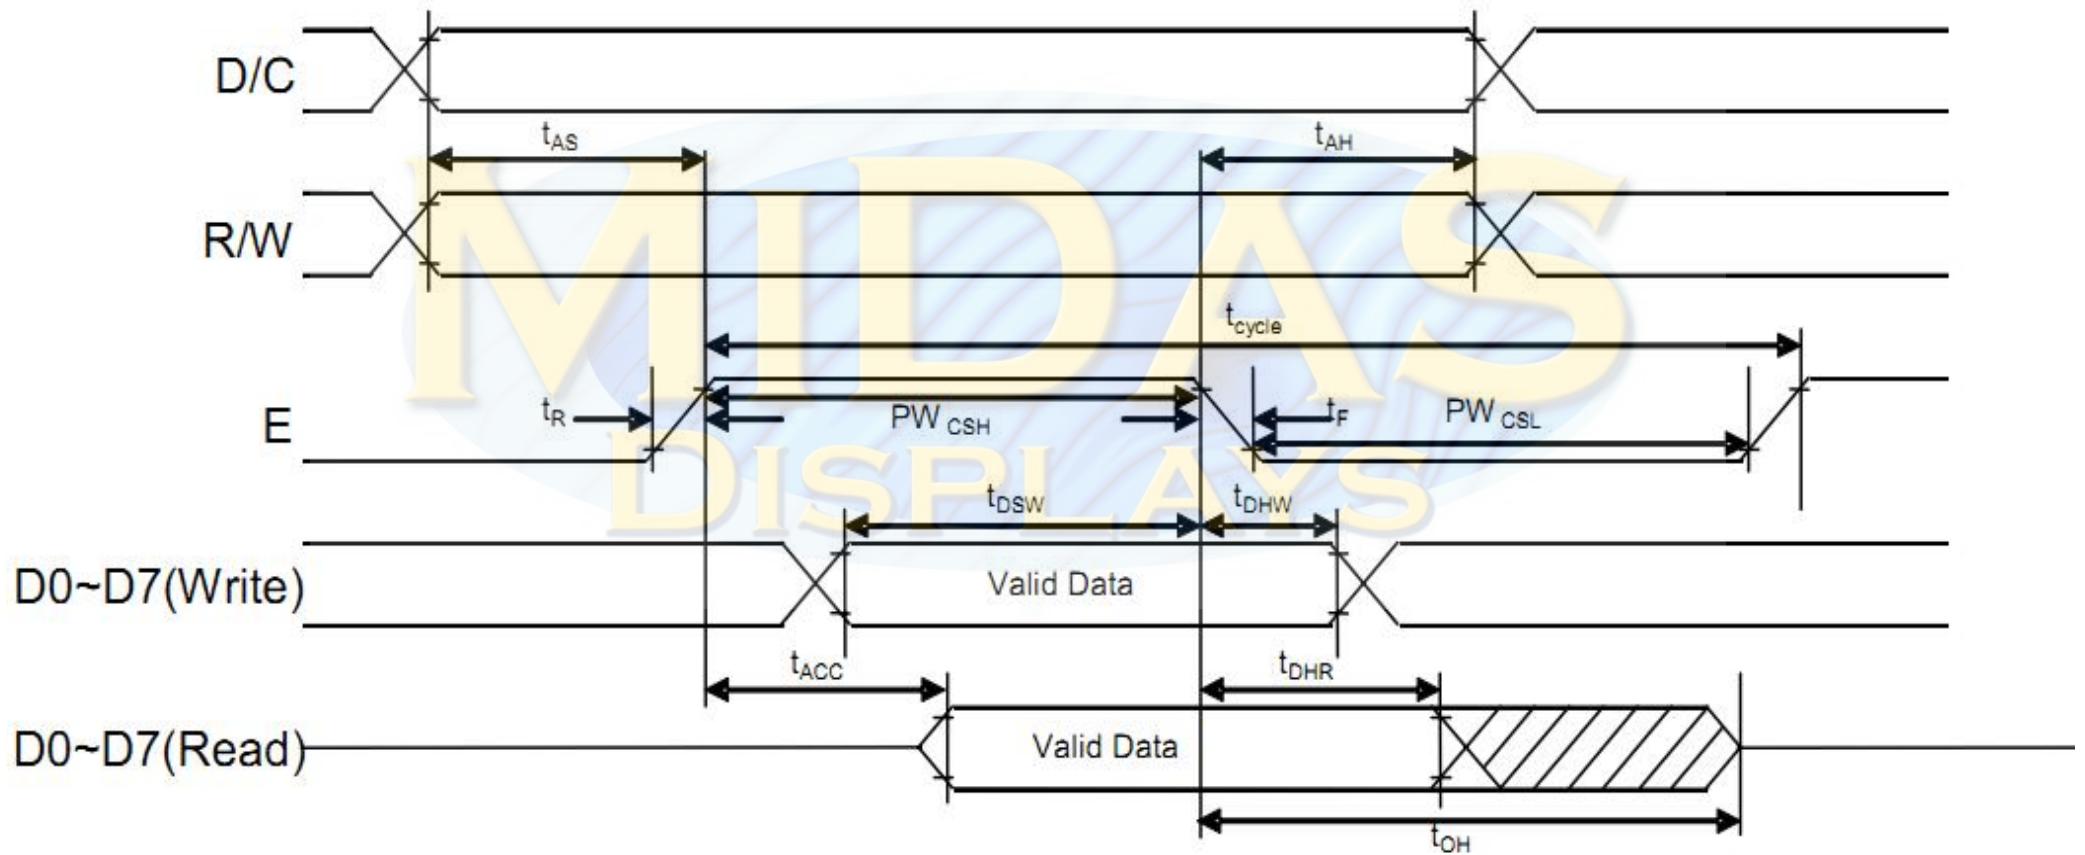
D/C

$t_{AS}$

$t_{AH}$

R/W

$t_{cycle}$

E

$t_R$

PW $_{CSH}$

$t_F$

PW $_{CSL}$

$t_{DSW}$

$t_{DHW}$

D0~D7(Write)

Valid Data

$t_{ACC}$

$t_{DHR}$

D0~D7(Read)

Valid Data

$t_{OH}$

MIDAS DISPLAYS